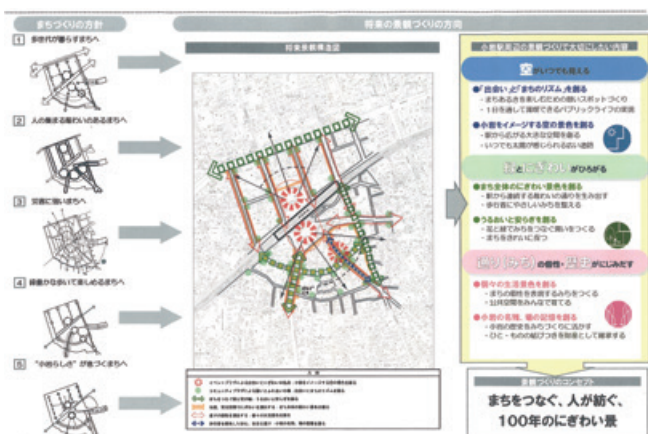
まちづくりの方針

将来の景観づくりの方向

将来景観構造図

1 多世代が暮らすまちへ

2 人の集まる賑わいのあるまちへ

3 災害に強いまちへ

4 緑豊かな歩いて楽しめるまちへ

5 "小岩らしさ"が息づくまちへ

小岩駅周辺の景観づくりで大切にしたい内容

空がいつでも見える

●「出会い」と「まちのリズム」を創る
・まちあるきを楽しむための憩いスポットづくり
・1日を通じて躍動できるパブリックライフの実現

●小岩をイメージする空の景色を創る
・駅から広がる大きな空間を創る
・いつでも大空が眺められる良い透明

緑とにぎわいがひろがる

●まち全体のにぎわい景色を創る
・駅から連続するあふれ出る通りを生み出す
・歩行者にやさしいみちを整える

●うるおいと安らぎを創る
・花と緑であふれるまち並みをつくる
・まちをきれいに保つ

「通り(みち)」の個性・界隈がにじみだす

●個々の生活景色を創る
・まちの顔性を表現するみちをつくる
・公共空間をみんなで育てる

●小岩の名残、街の記憶を創る
・小岩の歴史をみちづくりに活かす
・OC・ものの結びつきを和様として継承する

景観づくりのコンセプト

まちをつなぐ、人が紡ぐ、
100年のにぎわい景

凡例
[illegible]